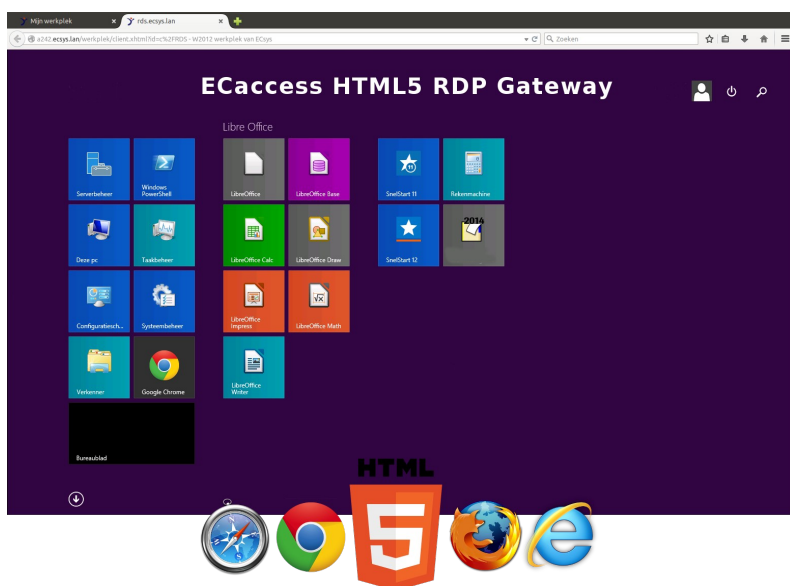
Mijn werkplek ×
rds.ecsys.lan ×
a242.ecsys.lan/werkplek/client.xhtml?id=c%2FRDS - W2012 werkplek van ECsys
Zoeken

ECaccess HTML5 RDP Gateway

Libre Office

Serverbeheer
Windows PowerShell
Deze pc
Taakbeheer
Configuratiesch...
Systeembeheer
Verkenner
Google Chrome
Bureaublad

LibreOffice
LibreOffice Base
LibreOffice Calc
LibreOffice Draw
LibreOffice Impress
LibreOffice Math
LibreOffice Writer

SnelStart 11
Rekenmachine
SnelStart 12
2014

HTML
5